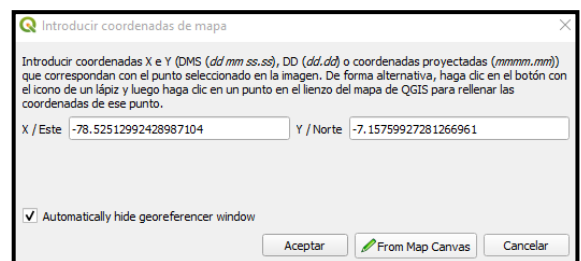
Introducir coordenadas de mapa

Introducir coordenadas X e Y (DMS (*dd mm ss.ss*), DD (*dd.dd*) o coordenadas proyectadas (*mmmm.mm*)) que correspondan con el punto seleccionado en la imagen. De forma alternativa, haga clic en el botón con el icono de un lápiz y luego haga clic en un punto en el lienzo del mapa de QGIS para rellenar las coordenadas de ese punto.

X / Este -78.52512992428987104 Y / Norte -7.15759927281266961

✓ Automatically hide georeferencer window

Aceptar From Map Canvas Cancelar